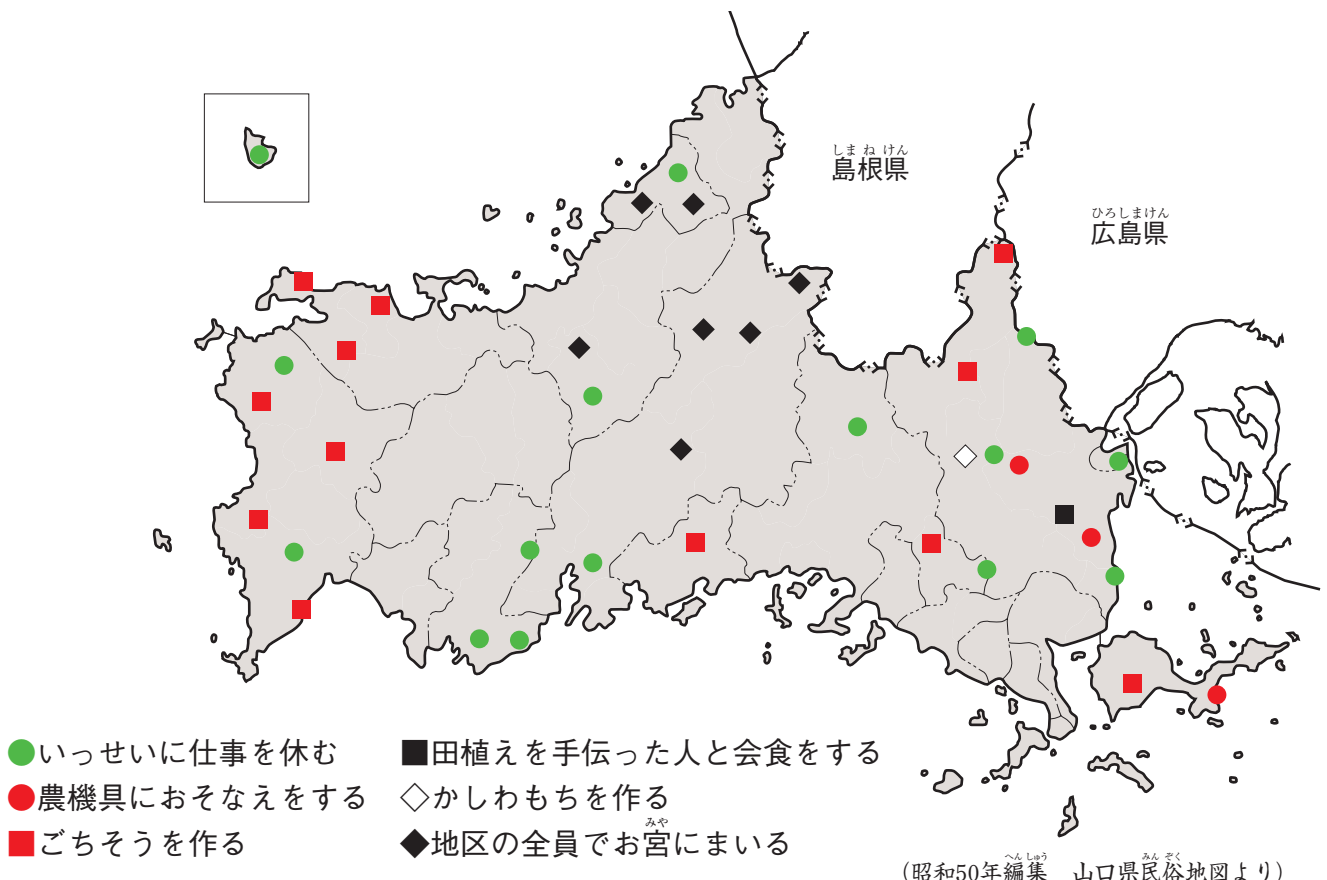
しまねけん
島根県

ひろしまけん
広島県

●いっせいに仕事を休む
●農機具におそなえをする
■ごちそうを作る
■田植えを手伝った人と会食をする
◇かしわもちを作る
◆地区の全員でお宮にまいる

（昭和50年編集　山口県民俗地図より）